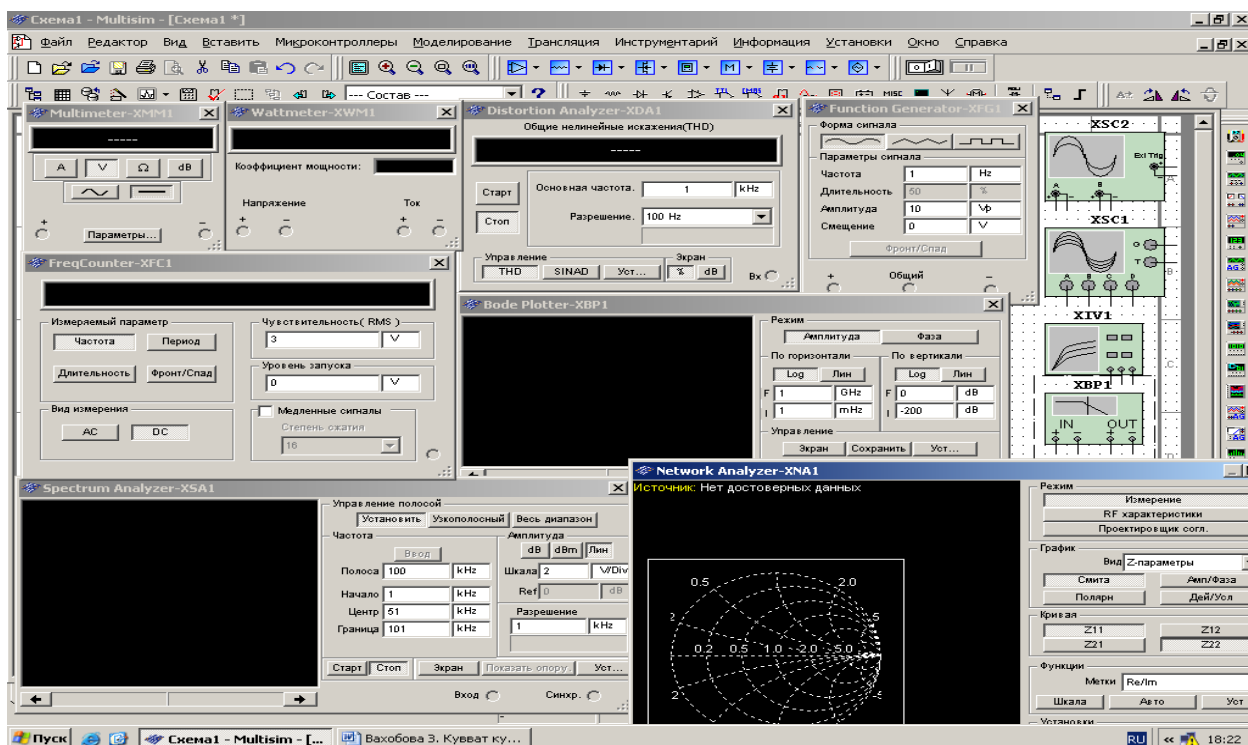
Схема1 - Multisim - [Схема1 *]

Файл Редактор Вид Вставить Микроконтроллеры Моделирование Трансляция Инструментарий Информация Установки Окно Справка

--- Состав ---

Multimeter-XMM1
-----
A V Ω dB
+ -
Параметры...

Wattmeter-XWM1
Коэффициент мощности:
Напряжение Ток
+ - + -

Distortion Analyzer-XDA1
Общие нелинейные искажения(THD)
-----
Старт
Стоп
Основная частота. 1 kHz
Разрешение. 100 Hz
Управление
THD SINAD Уст...
Экран
% dB
Вх

Function Generator-XFG1
Форма сигнала
Параметры сигнала
Частота 1 Hz
Длительность 50 %
Амплитуда 10 Vp
Смещение 0 V
Фронт/Спад
+ Общий -

XSC2
Ext Trig
A B
XSC1
XIV1
XBP1
IN OUT

FreqCounter-XFC1
Измеряемый параметр
Частота Период
Длительность Фронт/Спад
Чувствительность( RMS )
3 V
Уровень запуска
0 V
Медленные сигналы
Степень сжатия
16
Вид измерения
AC DC

Bode Plotter-XBP1
Режим
Амплитуда Фаза
По горизонтали
Log Лин
F 1 GHz
I 1 mHz
По вертикали
Log Лин
F 0 dB
I -200 dB
Управление
Экран Сохранить Уст...

Spectrum Analyzer-XSA1
Управление полосой
Установить Узкополосный Весь диапазон
Частота
Ввод
Полоса 100 kHz
Начало 1 kHz
Центр 51 kHz
Граница 101 kHz
Амплитуда
dB dBm Лин
Шкала 2 V/Div
Ref 0 dB
Разрешение
1 kHz
Старт Стоп Экран Показать опору Уст...
Вход Синхр.

Network Analyzer-XNA1
Источник: Нет достоверных данных
0.5 2.0
0.2 0.5 1.0 2.0 5.0
2
Режим
Измерение
RF характеристики
Проектировщик согл.
График
Вид Z-параметры
Смита Амп/Фаза
Полярн Дей/Усл
Кривая
Z11 Z12
Z21 Z22
Функции
Метки Re/Im
Шкала Авто Уст
Установки

Пуск Схема1 - Multisim - [... Вахобова З. Кувват ку... RU 18:22